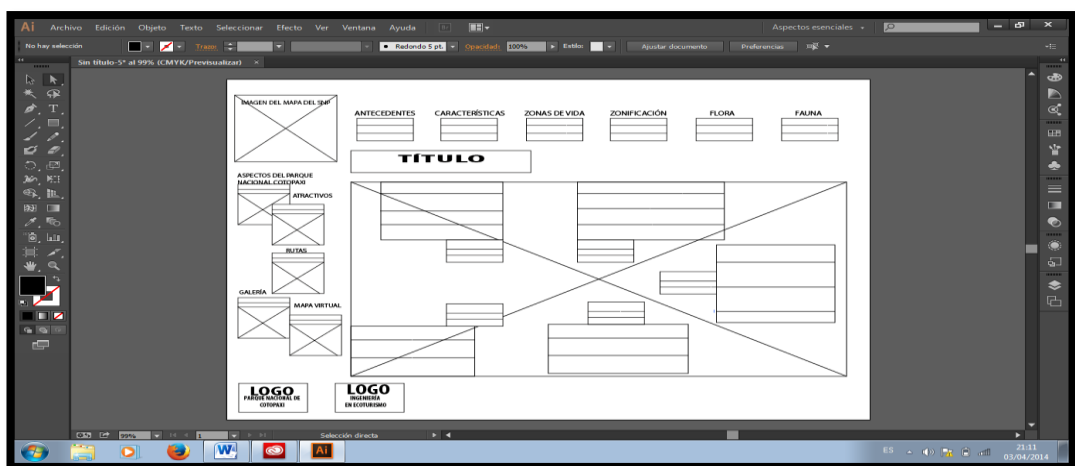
Ai Archivo Edición Objeto Texto Seleccionar Efecto Ver Ventana Ayuda

Aspectos esenciales

No hay selección

Trazo:

Redondo 5 pt.

Opacidad: 100%

Estilo:

Ajustar documento

Preferencias

Sin título-5* al 99% (CMYK/Previsualizar)

IMAGEN DEL MAPA DEL SNP

ANTECEDENTES

CARACTERÍSTICAS

ZONAS DE VIDA

ZONIFICACIÓN

FLORA

FAUNA

TÍTULO

ASPECTOS DEL PARQUE NACIONAL COTOPAXI

ATRACTIVOS

RUTAS

GALERÍA

MAPA VIRTUAL

LOGO
PARQUE NACIONAL DE COTOPAXI

LOGO
INGENIERÍA EN ECOTURISMO

99%

1

Selección directa

ES

21:11
03/04/2014